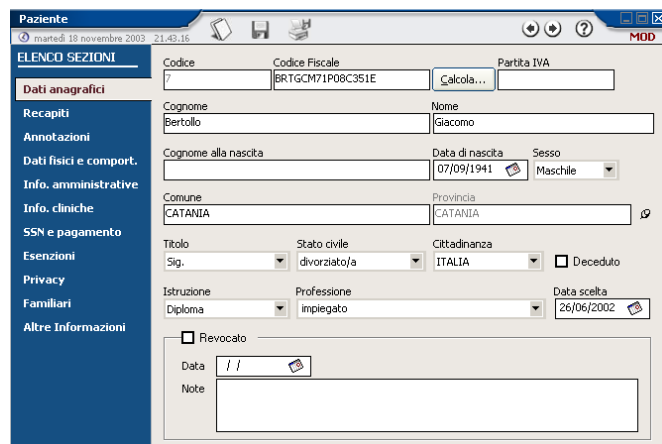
Paziente
martedì 18 novembre 2003 21.43.16
MOD

ELENCO SEZIONI
Dati anagrafici
Recapiti
Annotazioni
Dati fisici e comport.
Info. amministrative
Info. cliniche
SSN e pagamento
Esenzioni
Privacy
Familiari
Altre Informazioni

Codice
7
Codice Fiscale
BRTGCM71P08C351E
Calcola...
Partita IVA

Cognome
Bertollo
Nome
Giacomo

Cognome alla nascita
Data di nascita
07/09/1941
Sesso
Maschile

Comune
CATANIA
Provincia
CATANIA

Titolo
Sig.
Stato civile
divorziato/a
Cittadinanza
ITALIA
Deceduto

Istruzione
Diploma
Professione
impiegato
Data scelta
26/06/2002

Revocato
Data
/ /
Note